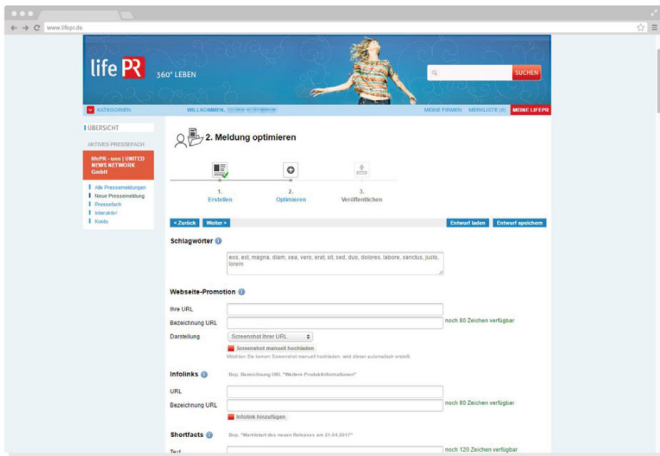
www.lifepr.de

life PR

360° LEBEN

SUCHEN

KATEGORIEN

WILLKOMMEN, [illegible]

MEINE FIRMEN  MERKLISTE (0)  MEIN LIFEPR

ÜBERSICHT

AKTIVES PRESSEFACH

lifePR - xxx | UNITED NEWS NETWORK GmbH

Alle Pressemeldungen
Neue Pressemeldung
Pressefach
Interaktiv
Kredit

2. Meldung optimieren

1. Erstellen

2. Optimieren

3. Veröffentlichen

« Zurück  Weiter »

Entwurf laden  Entwurf speichern

Schlagwörter

eos, est, magna, diam, sea, vero, erat, sit, sed, duo, dolores, labore, sanctus, justo, lorem

Webseite-Promotion

Ihre URL

Bezeichnung URL

noch 80 Zeichen verfügbar

Darstellung

Screenshot Ihrer URL

Screenshot manuell hochladen

Möchten Sie keinen Screenshot manuell hochladen, wird dieser automatisch erstellt.

Infolinks

Bsp. Bezeichnung URL "Weitere Produktinformationen"

URL

Bezeichnung URL

noch 80 Zeichen verfügbar

Infolink hinzufügen

Shortfacts

Bsp. "Marktstart des neuen Releases am 01.04.2017"

Text

noch 120 Zeichen verfügbar